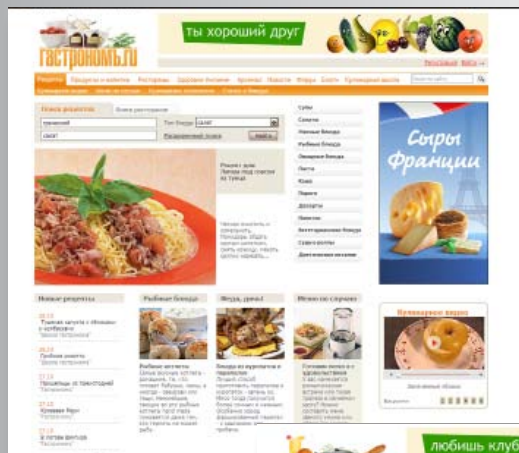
ГАСТРОНОМЪ.ru

ты хороший друг

Рецепты

Поиск рецептов

Найти

Сыры Франции

Супы
Салаты
Мясные блюда
Рыбные блюда
Овощные блюда
Паста
Каши
Выпечка
Десерты
Напитки
Вегетарианские блюда
Соусы

Новые рецепты

Рыбные блюда

Меню по случаю

Кулинарное видео

любишь клуб